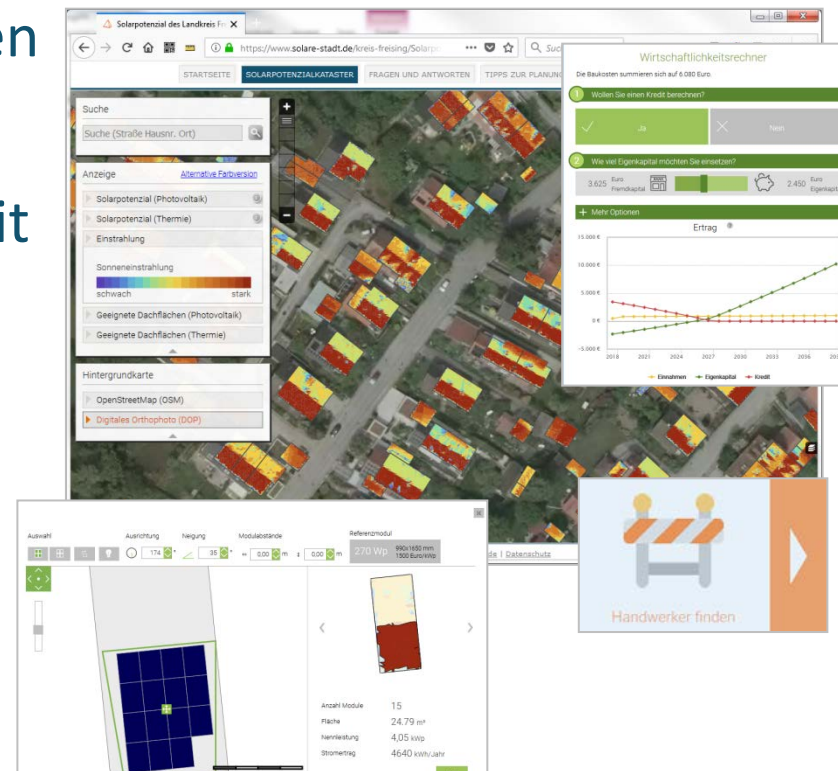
en

it

Solarpotenzial des Landkreis Fr
https://www.solare-stadt.de/kreis-freising/Solarp
STARTSEITE SOLARPOTENZIALKATASTER FRAGEN UND ANTWORTEN TIPPS ZUR PLANUNG

Suche
Suche (Straße Hausnr. Ort)

Anzeige Alternative Farbversion
Solarpotenzial (Photovoltaik)
Solarpotenzial (Thermie)
Einstrahlung
Sonneneinstrahlung
schwach stark
Geeignete Dachflächen (Photovoltaik)
Geeignete Dachflächen (Thermie)

Hintergrundkarte
OpenStreetMap (OSM)
Digitales Orthophoto (DOP)

Wirtschaftlichkeitsrechner
Die Baukosten summieren sich auf 6.080 Euro.
1 Wollen Sie einen Kredit berechnen?
Ja Nein
2 Wie viel Eigenkapital möchten Sie einsetzen?
3.625 Euro Fremdkapital 2.450 Euro Eigenkapital
+ Mehr Optionen
Ertrag
15.000 €
10.000 €
5.000 €
0 €
-5.000 €
2018 2021 2024 2027 2030 2033 2036
Einnahmen Eigenkapital Kredit

Handwerker finden

Auswahl Ausrichtung Neigung Modulabstände Referenzmodul
174 ° 35 ° 0,00 m 0,00 m 270 Wp 990x1650 mm 1500 Euro/kWp
de | Datenschutz
Anzahl Module 15
Fläche 24.79 m²
Nennleistung 4,05 kWp
Stromertrag 4640 kWh/Jahr